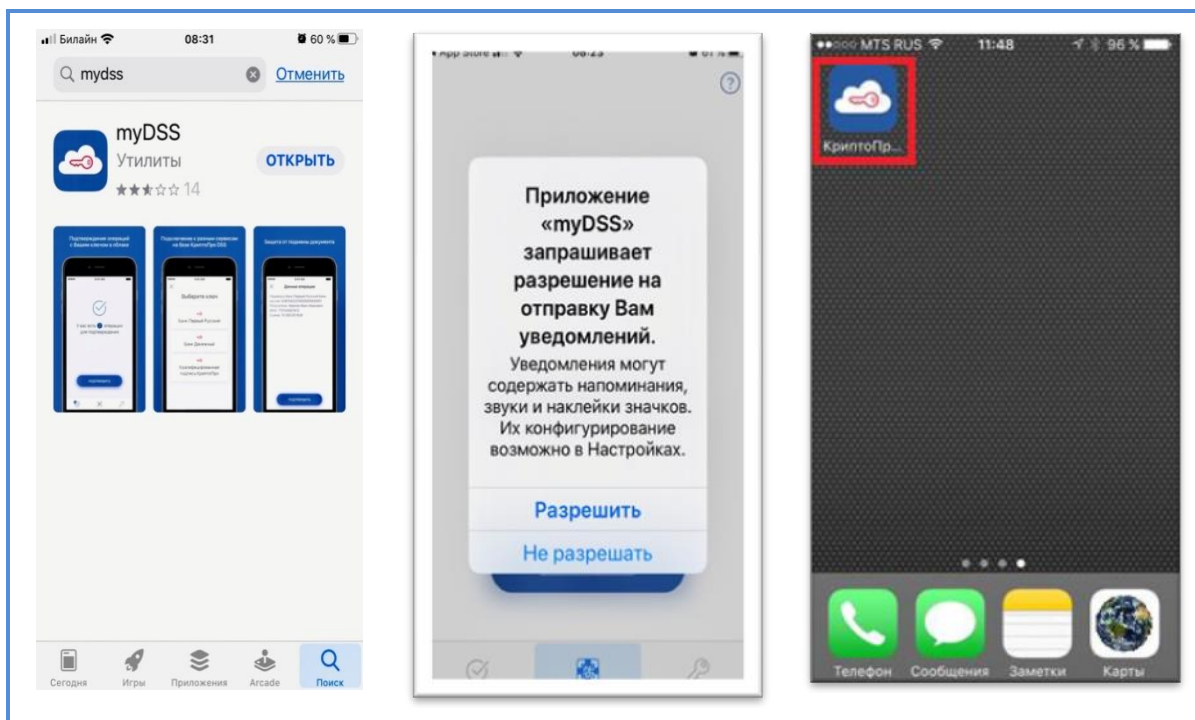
Билайн 08:31 60 %

mydss Отменить

myDSS
Утилиты
ОТКРЫТЬ
14

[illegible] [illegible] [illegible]

Сегодня Игры Приложения Arcade Поиск

App Store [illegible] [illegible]

?

Приложение «myDSS» запрашивает разрешение на отправку Вам уведомлений.

Уведомления могут содержать напоминания, звуки и наклейки значков. Их конфигурирование возможно в Настройках.

Разрешить

Не разрешать

MTS RUS 11:48 96 %

КриптоПр...

Телефон Сообщения Заметки Карты